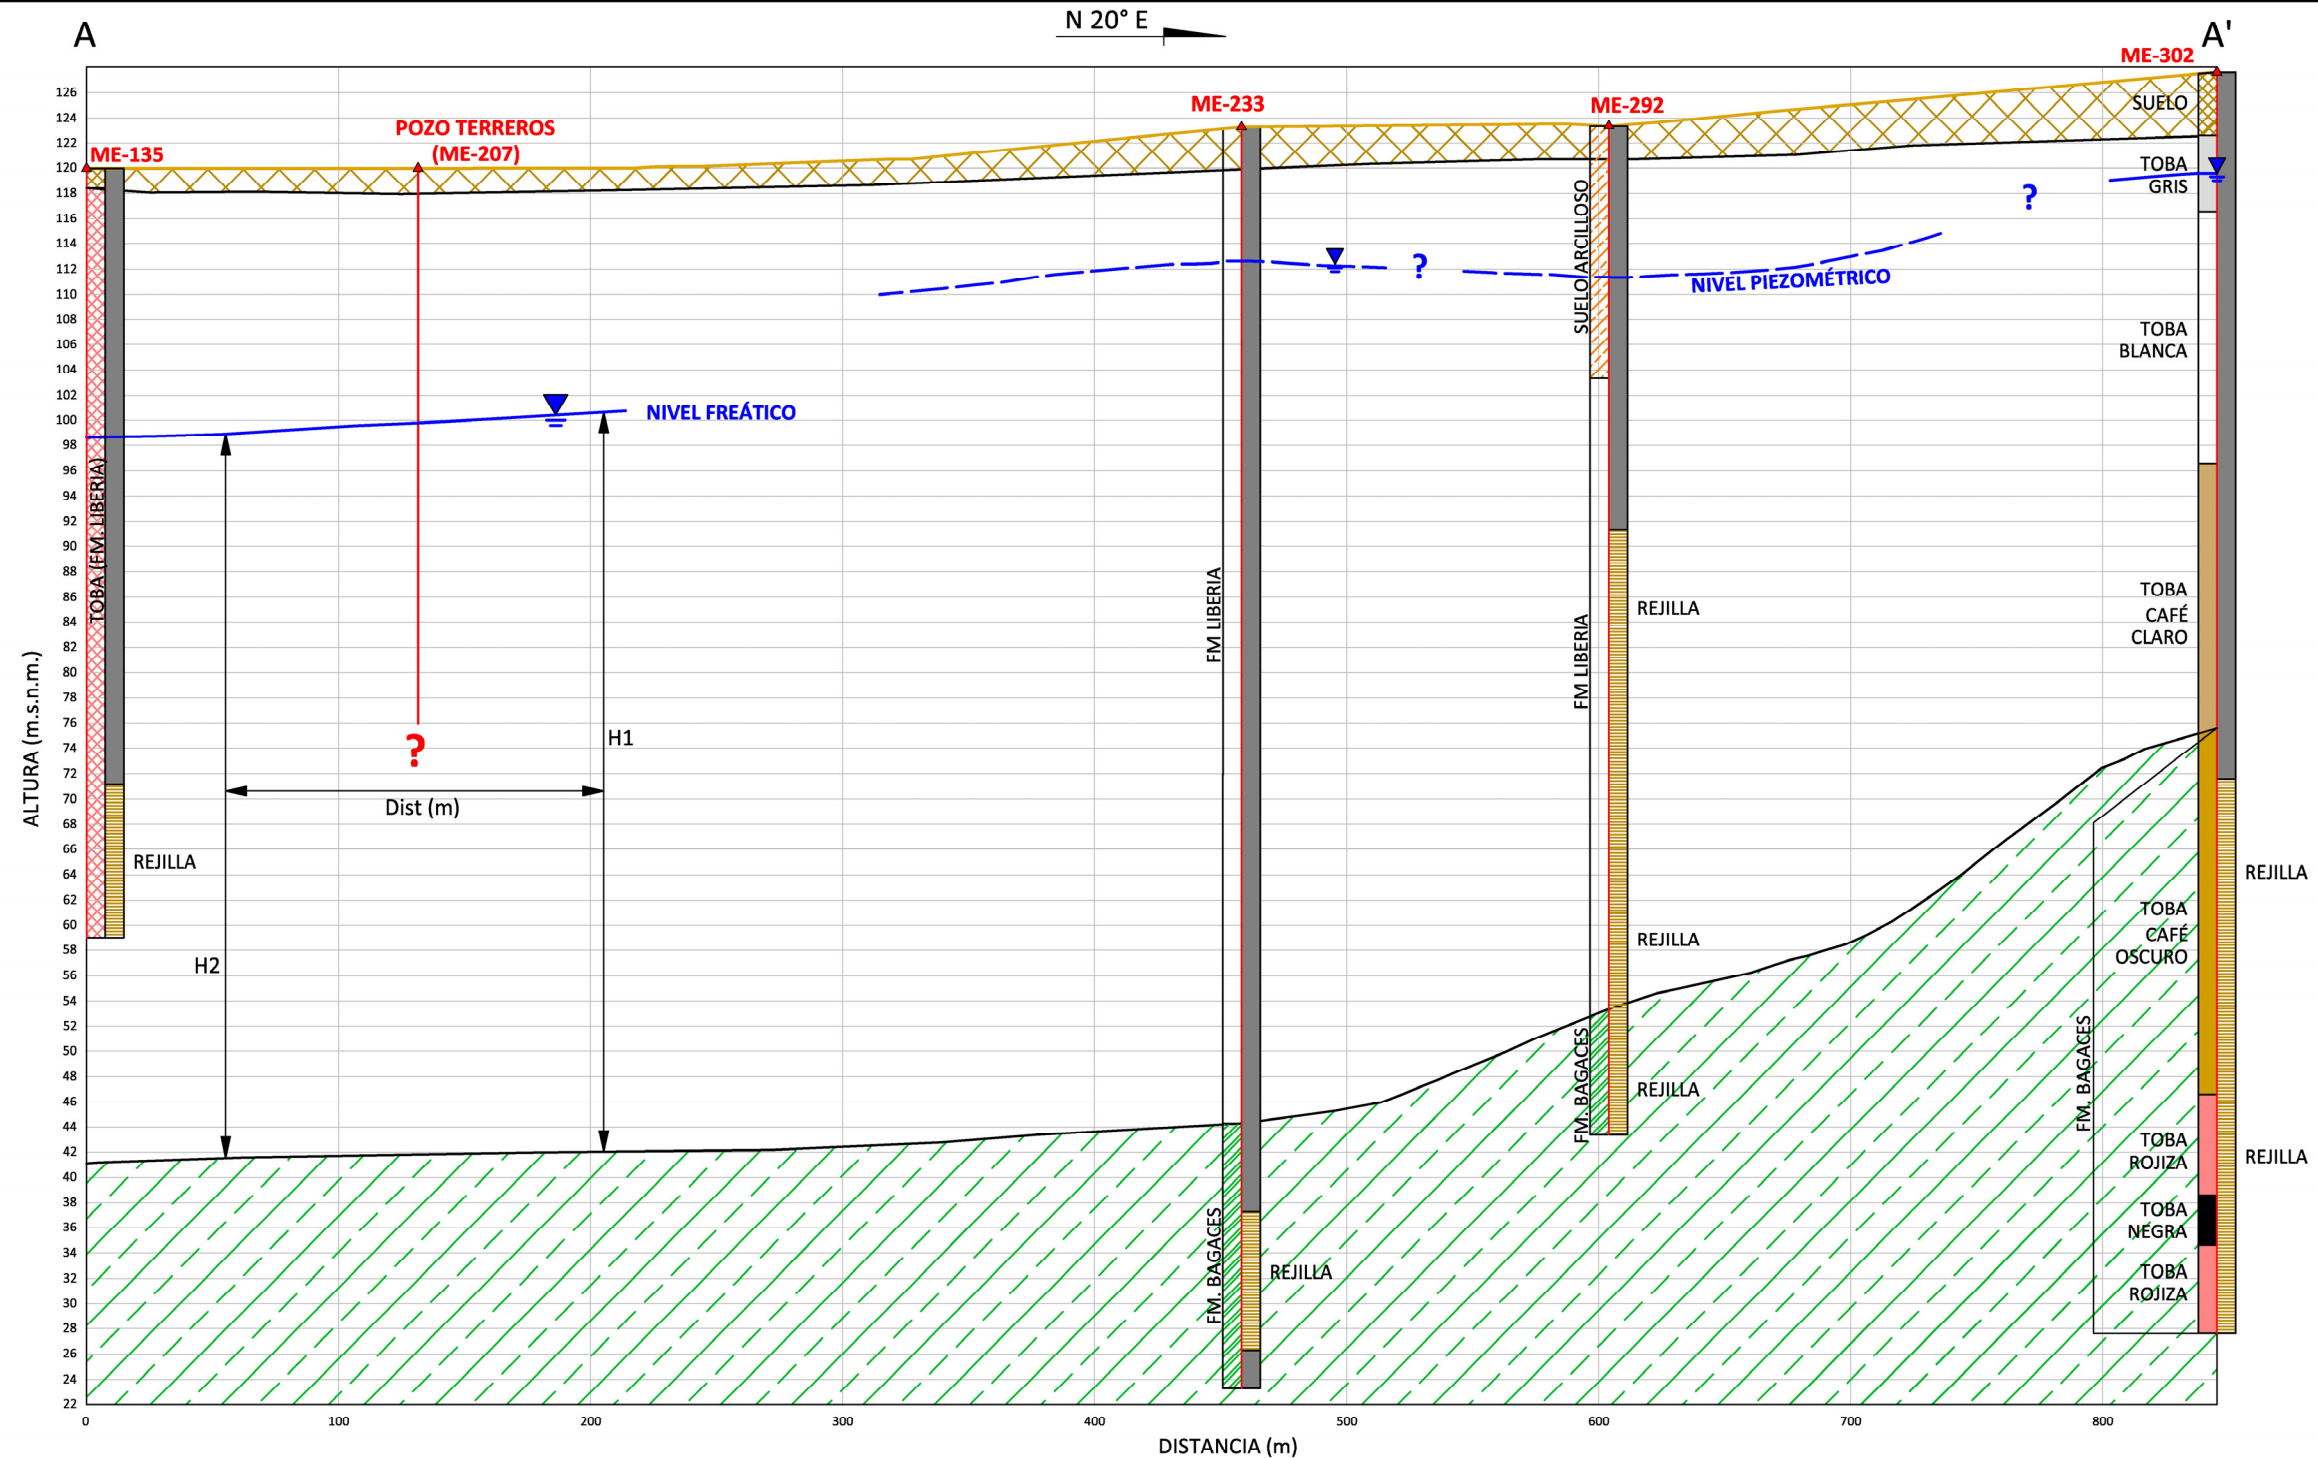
A

N 20° E

A'

ME-302

126
124
122
120
118
116
114
112
110
108
106
104
102
100
98
96
94
92
90
88
86
84
82
80
78
76
74
72
70
68
66
64
62
60
58
56
54
52
50
48
46
44
42
40
38
36
34
32
30
28
26
24
22

ALTURA (m.s.n.m.)

ME-135

POZO TERREROS (ME-207)

ME-233

ME-292

SUELO

TOBA GRIS

?

SUELO ARCILLOSO

?

NIVEL PIEZOMÉTRICO

TOBA BLANCA

NIVEL FREÁTICO

TOBA (FM. LIBERIA)

FM LIBERIA

REJILLA

FM LIBERIA

TOBA CAFÉ CLARO

?

H1

Dist (m)

REJILLA

REJILLA

H2

REJILLA

TOBA CAFÉ OSCURO

FM. BAGACES

REJILLA

FM. BAGACES

TOBA ROJIZA

REJILLA

TOBA NEGRA

FM. BAGACES

REJILLA

TOBA ROJIZA

0
100
200
300
400
500
600
700
800

DISTANCIA (m)